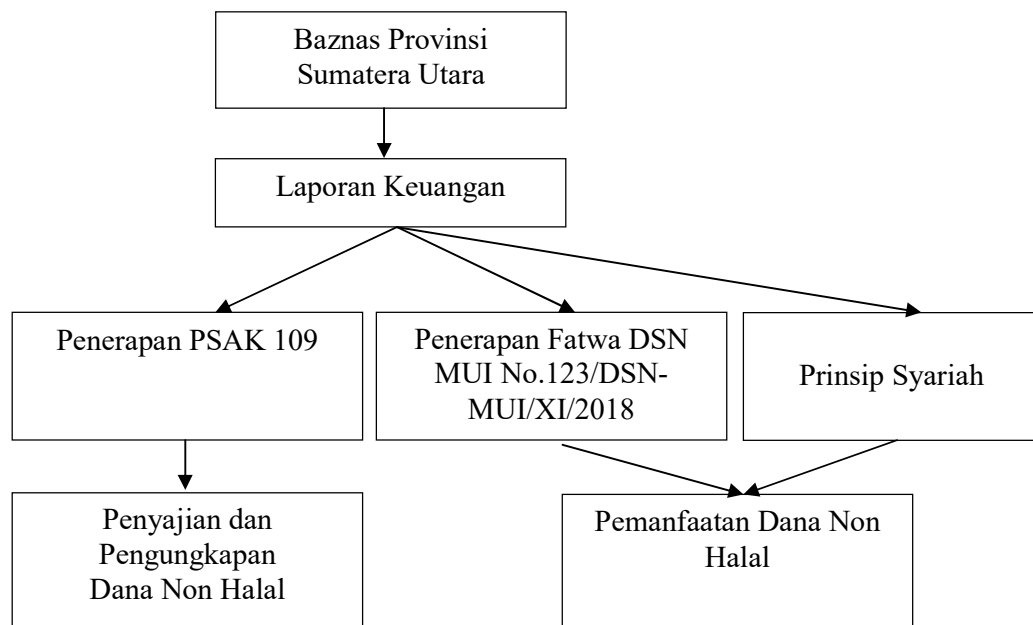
Baznas Provinsi Sumatera Utara

Laporan Keuangan

Penerapan PSAK 109

Penerapan Fatwa DSN MUI No.123/DSN-MUI/XI/2018

Prinsip Syariah

Penyajian dan Pengungkapan Dana Non Halal

Pemanfaatan Dana Non Halal